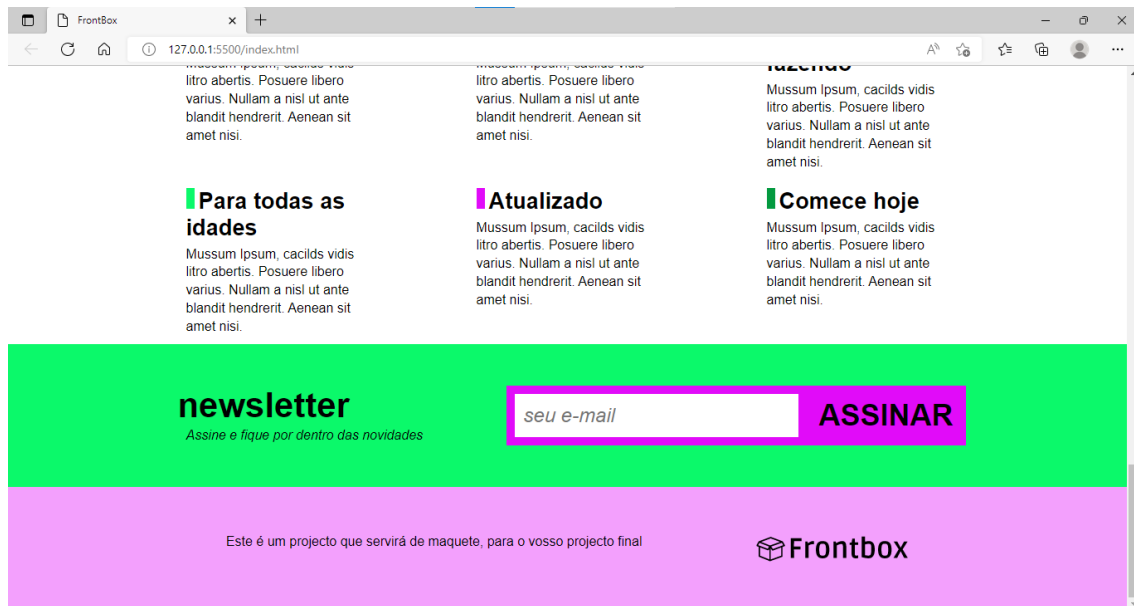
FrontBox
127.0.0.1:5500/index.html

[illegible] litro abertis. Posuere libero varius. Nullam a nisl ut ante blandit hendrerit. Aenean sit amet nisi.

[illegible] litro abertis. Posuere libero varius. Nullam a nisl ut ante blandit hendrerit. Aenean sit amet nisi.

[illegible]
Mussum Ipsum, cacilds vidis litro abertis. Posuere libero varius. Nullam a nisl ut ante blandit hendrerit. Aenean sit amet nisi.

Para todas as idades
Mussum Ipsum, cacilds vidis litro abertis. Posuere libero varius. Nullam a nisl ut ante blandit hendrerit. Aenean sit amet nisi.

Atualizado
Mussum Ipsum, cacilds vidis litro abertis. Posuere libero varius. Nullam a nisl ut ante blandit hendrerit. Aenean sit amet nisi.

Comece hoje
Mussum Ipsum, cacilds vidis litro abertis. Posuere libero varius. Nullam a nisl ut ante blandit hendrerit. Aenean sit amet nisi.

newsletter
Assine e fique por dentro das novidades

seu e-mail
ASSINAR

Este é um projecto que servirá de maquete, para o vosso projecto final

Frontbox